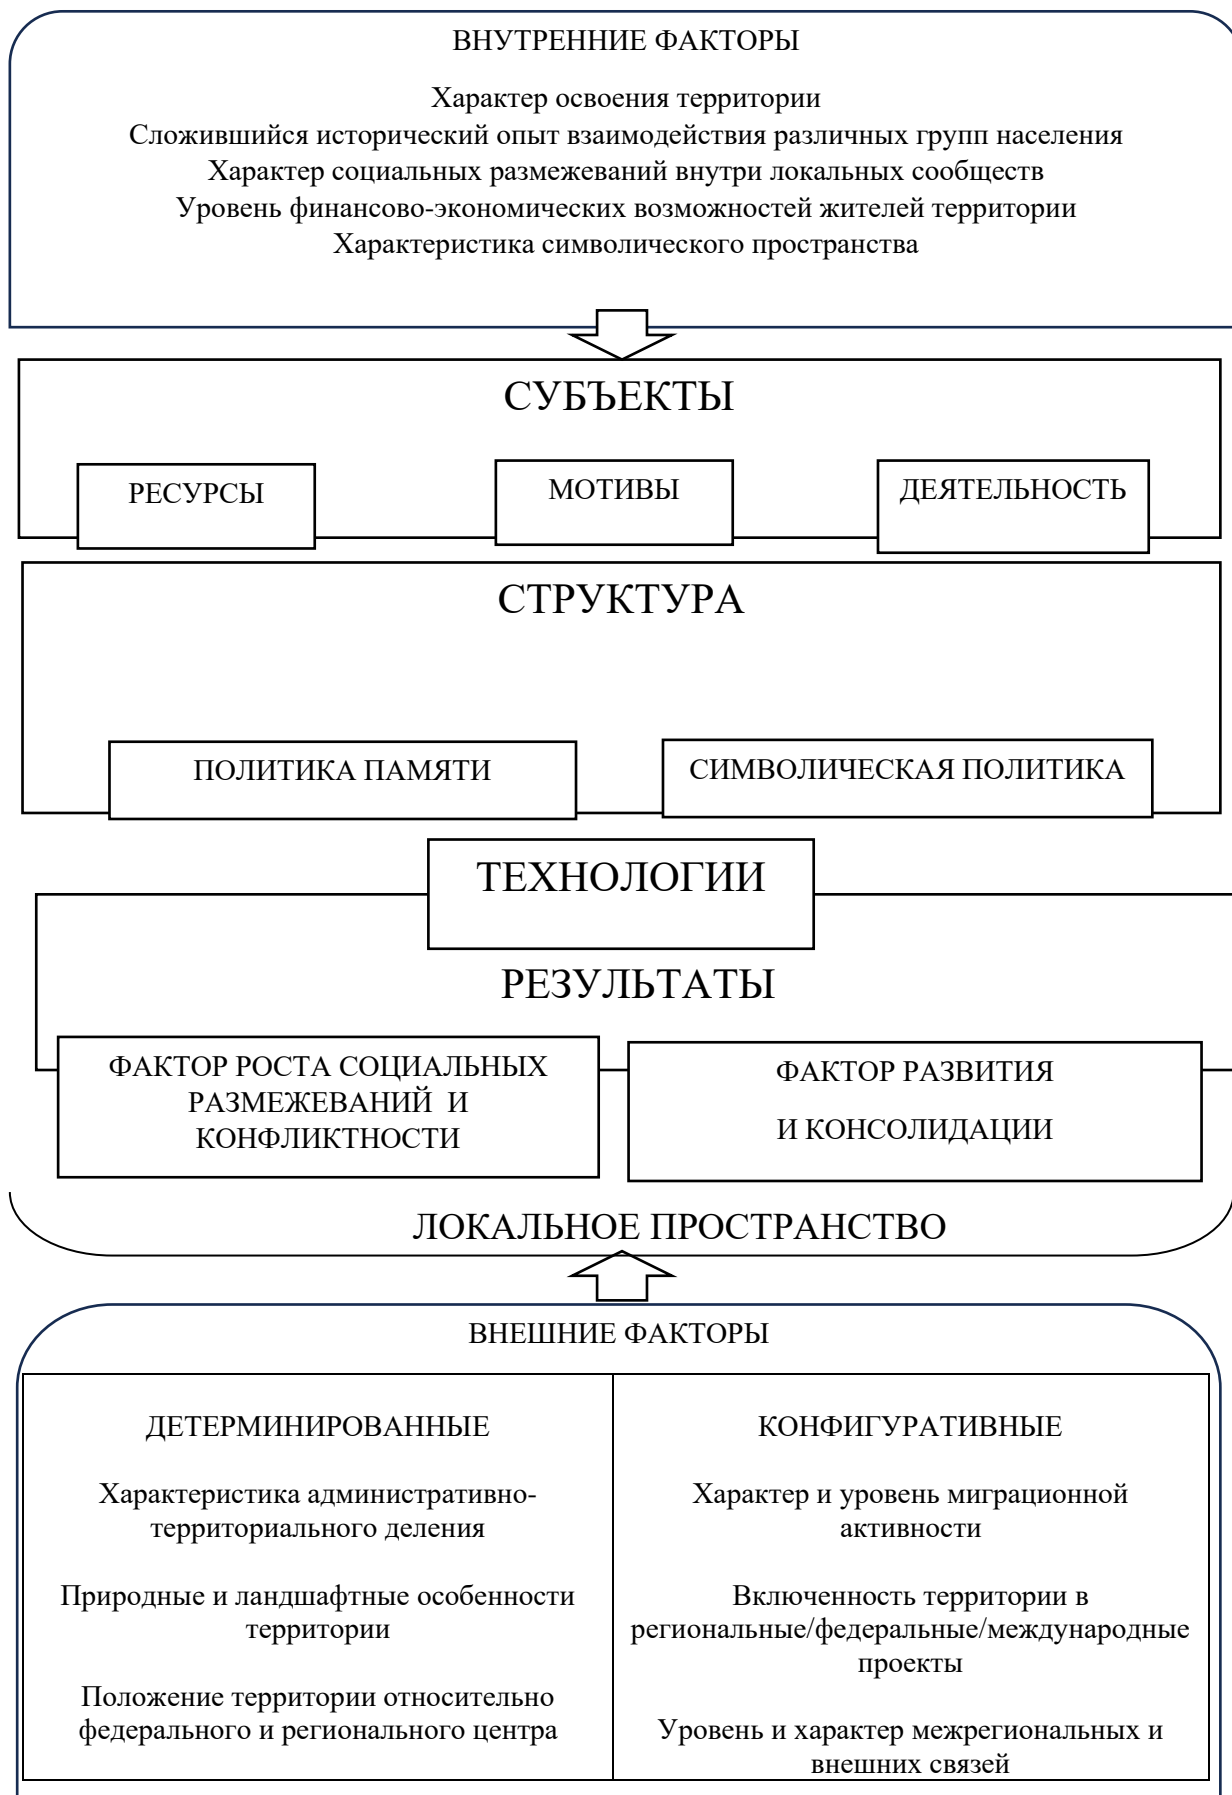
ВНУТРЕННИЕ ФАКТОРЫ

Характер освоения территории
Сложившийся исторический опыт взаимодействия различных групп населения
Характер социальных размежеваний внутри локальных сообществ
Уровень финансово-экономических возможностей жителей территории
Характеристика символического пространства

СУБЪЕКТЫ

РЕСУРСЫ

МОТИВЫ

ДЕЯТЕЛЬНОСТЬ

СТРУКТУРА

ПОЛИТИКА ПАМЯТИ

СИМВОЛИЧЕСКАЯ ПОЛИТИКА

ТЕХНОЛОГИИ

РЕЗУЛЬТАТЫ

ФАКТОР РОСТА СОЦИАЛЬНЫХ РАЗМЕЖЕВАНИЙ И КОНФЛИКТНОСТИ

ФАКТОР РАЗВИТИЯ И КОНСОЛИДАЦИИ

ЛОКАЛЬНОЕ ПРОСТРАНСТВО

ВНЕШНИЕ ФАКТОРЫ

| ДЕТЕРМИНИРОВАННЫЕ | КОНФИГУРАТИВНЫЕ |
|---|---|
| Характеристика административно-территориального деления | Характер и уровень миграционной активности |
| Природные и ландшафтные особенности территории | Включенность территории в региональные/федеральные/международные проекты |
| Положение территории относительно федерального и регионального центра | Уровень и характер межрегиональных и внешних связей |